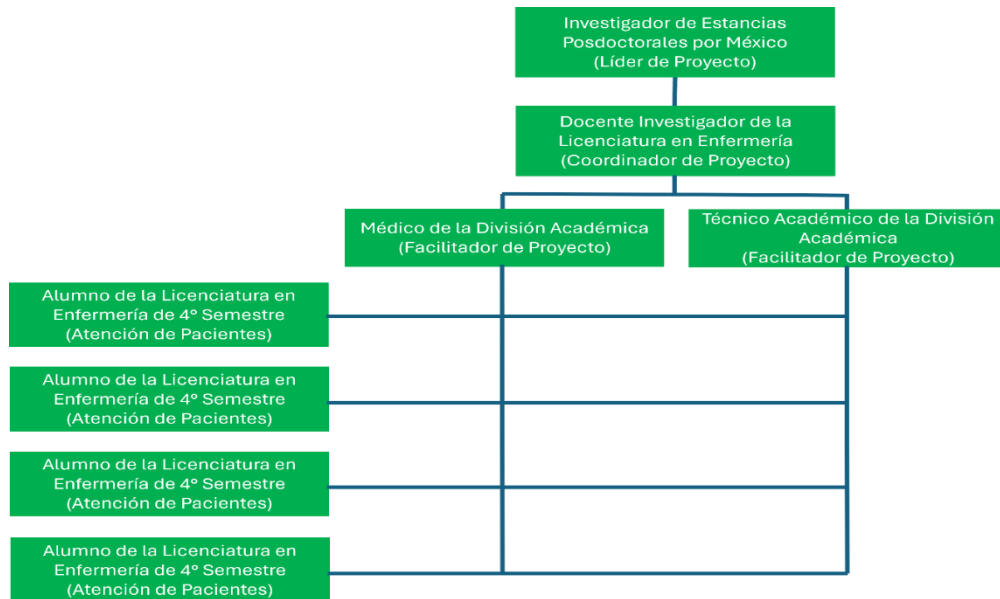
Investigador de Estancias Posdoctorales por México (Líder de Proyecto)

Docente Investigador de la Licenciatura en Enfermería (Coordinador de Proyecto)

Médico de la División Académica (Facilitador de Proyecto)

Técnico Académico de la División Académica (Facilitador de Proyecto)

Alumno de la Licenciatura en Enfermería de 4º Semestre (Atención de Pacientes)

Alumno de la Licenciatura en Enfermería de 4º Semestre (Atención de Pacientes)

Alumno de la Licenciatura en Enfermería de 4º Semestre (Atención de Pacientes)

Alumno de la Licenciatura en Enfermería de 4º Semestre (Atención de Pacientes)